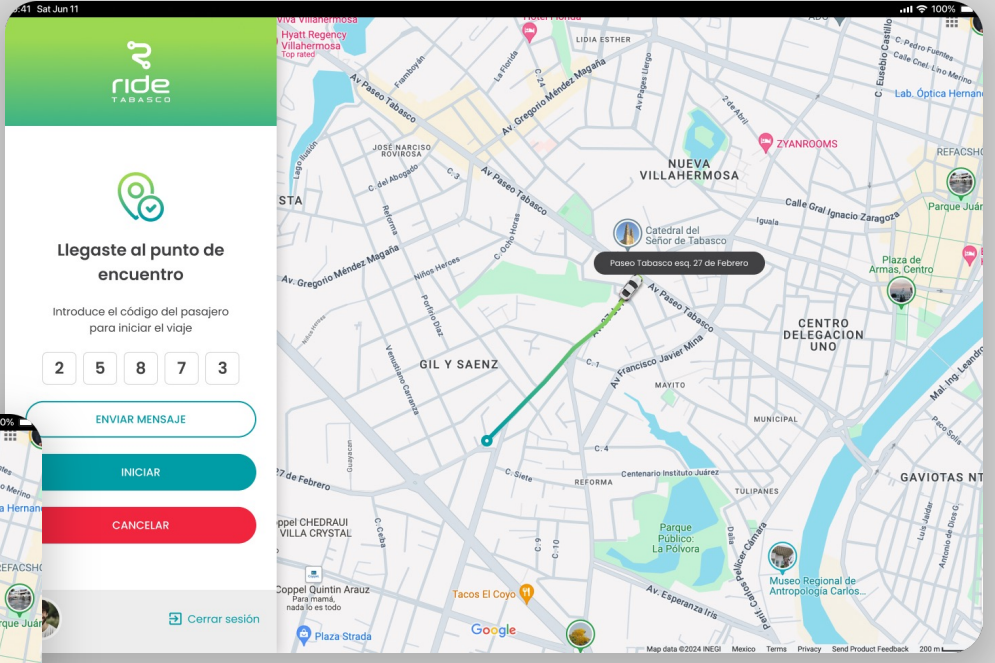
9:41 Sat Jun 11
100%

ride
TABASCO

Llegaste al punto de encuentro

Introduce el código del pasajero para iniciar el viaje

2 5 8 7 3

ENVIAR MENSAJE

INICIAR

CANCELAR

Cerrar sesión

Viva Villahermosa
Hyatt Regency Villahermosa
Top rated
Hotel Florida
LIDIA ESTHER
Av Paseo Tabasco
Av. Gregorio Méndez Magaña
JOSE NARCISO ROVIROSA
C. del Abogado
Reforma
Av Paseo Tabasco
Niños Heroes
Av. Gregorio Méndez Magaña
Porfirio Díaz
GIL Y SAENZ
27 de Febrero
Coppel CHEDRAUI VILLA CRYSTAL
Coppel Quintin Arauz
Para mamá, nada lo es todo
Plaza Strada
Tacos El Coyo
NUEVA VILLAHERMOSA
ZYANROOMS
Catedral del Señor de Tabasco
Paseo Tabasco esq. 27 de Febrero
Calle Gral Ignacio Zaragoza
Iguala
Av Paseo Tabasco
Av. Francisco Javier Mina
MAYITO
CENTRO DELEGACION UNO
MUNICIPAL
Centenario Instituto Juárez
REFORMA
TULIPANES
Parque Público: La Pólvora
Museo Regional de Antropología Carlos...
Av. Esperanza Iris
Lab. Óptica Hernan
REFACSHO
Parque Juár
Plaza de Armas, Centro
GAVIOTAS NT
Mal. Ing. Leandro
Google
Map data ©2024 INEGI Mexico Terms Privacy Send Product Feedback 200 m